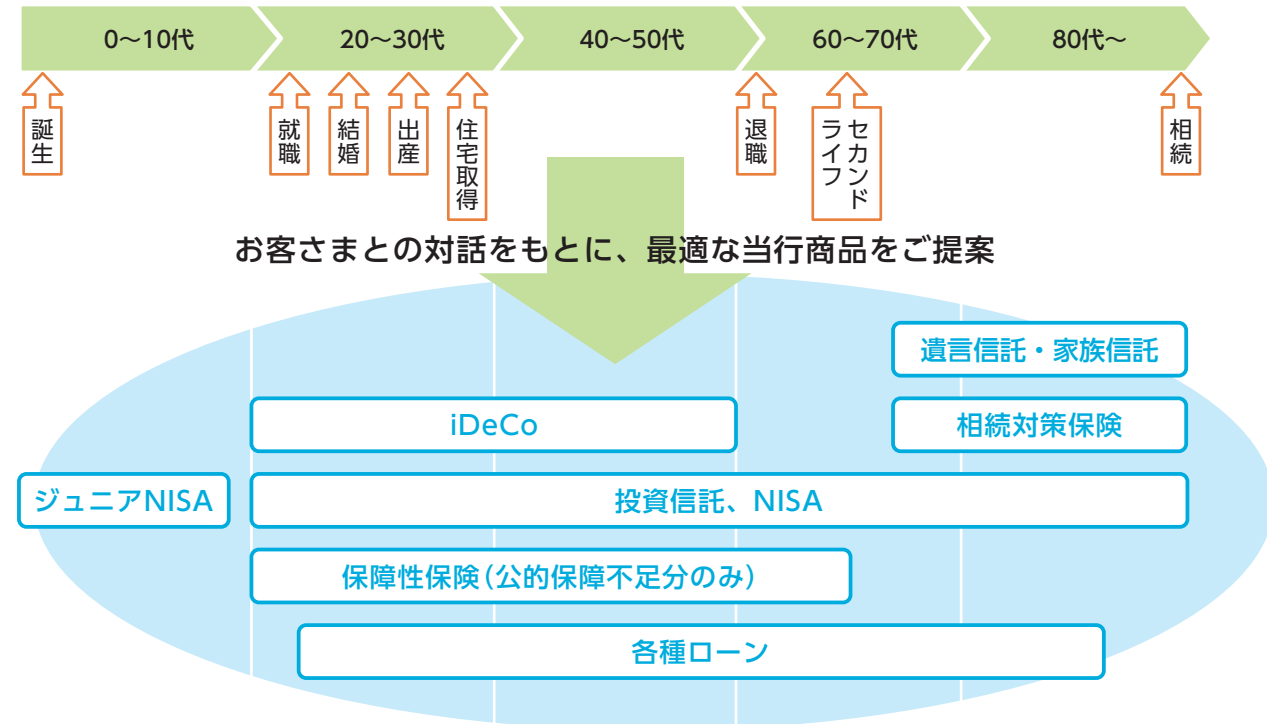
0〜10代
20〜30代
40〜50代
60〜70代
80代〜

誕生
就職
結婚
出産
住宅取得
退職
セカンドライフ
相続

お客さまとの対話をもとに、最適な当行商品をご提案

遺言信託・家族信託
iDeCo
相続対策保険
ジュニアNISA
投資信託、NISA
保障性保険（公的保障不足分のみ）
各種ローン